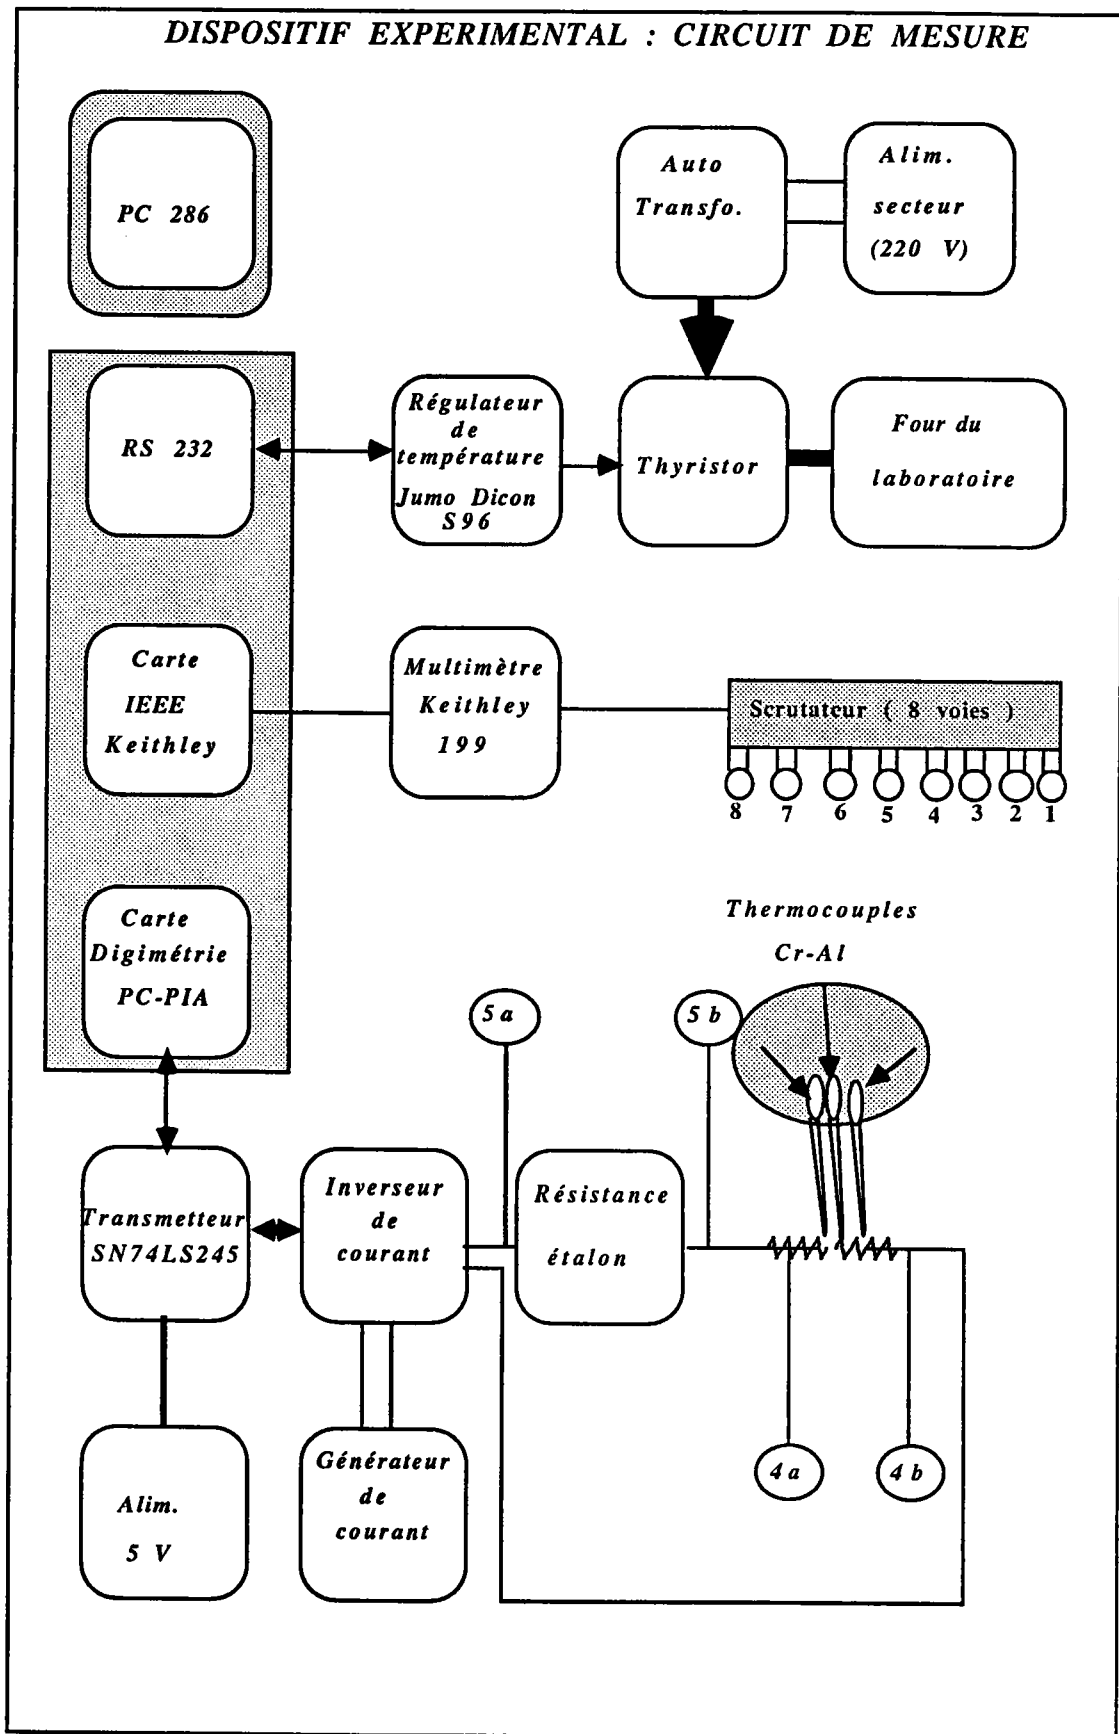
DISPOSITIF EXPERIMENTAL : CIRCUIT DE MESURE

PC 286

Auto Transfo.

Alim. secteur (220 V)

RS 232

Régulateur de température Jumo Dicon S96

Thyristor

Four du laboratoire

Carte IEEE Keithley

Multimètre Keithley 199

Scrutateur ( 8 voies )

8 7 6 5 4 3 2 1

Thermocouples Cr-Al

Carte Digimétrie PC-PIA

5 a

5 b

Transmetteur SN74LS245

Inverseur de courant

Résistance étalon

4 a

4 b

Alim. 5 V

Générateur de courant